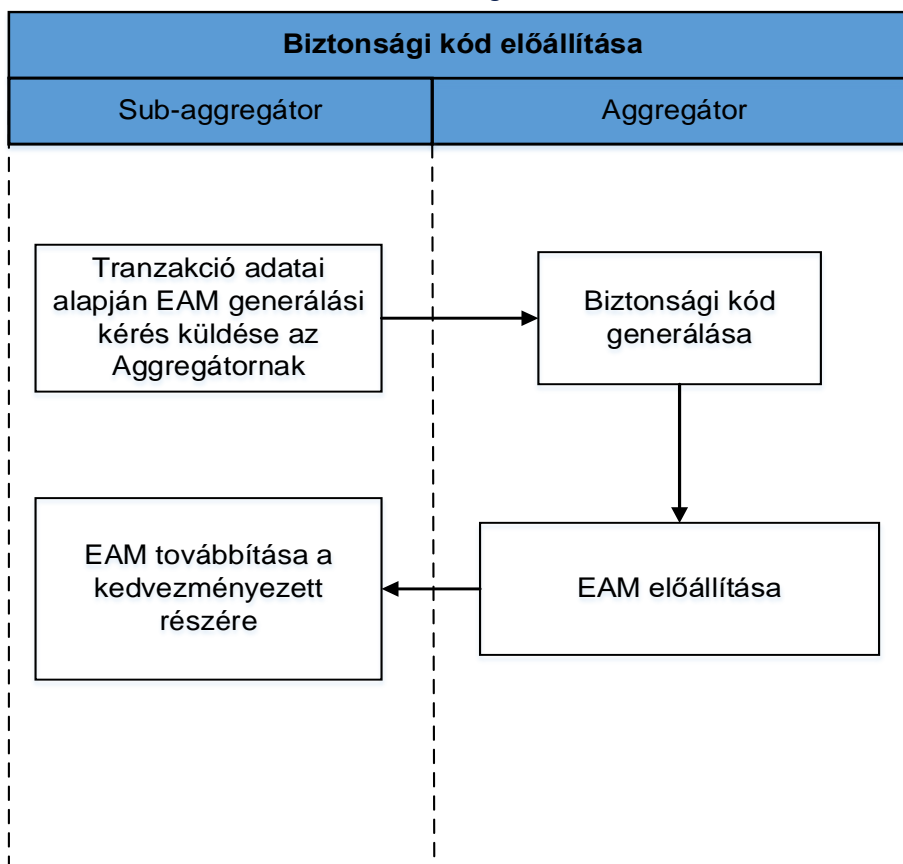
Biztonsági kód előállítása

Sub-aggregátor

Aggregátor

Tranzakció adatai alapján EAM generálási kérés küldése az Aggregátornak

Biztonsági kód generálása

EAM előállítása

EAM továbbítása a kedvezményezett részére